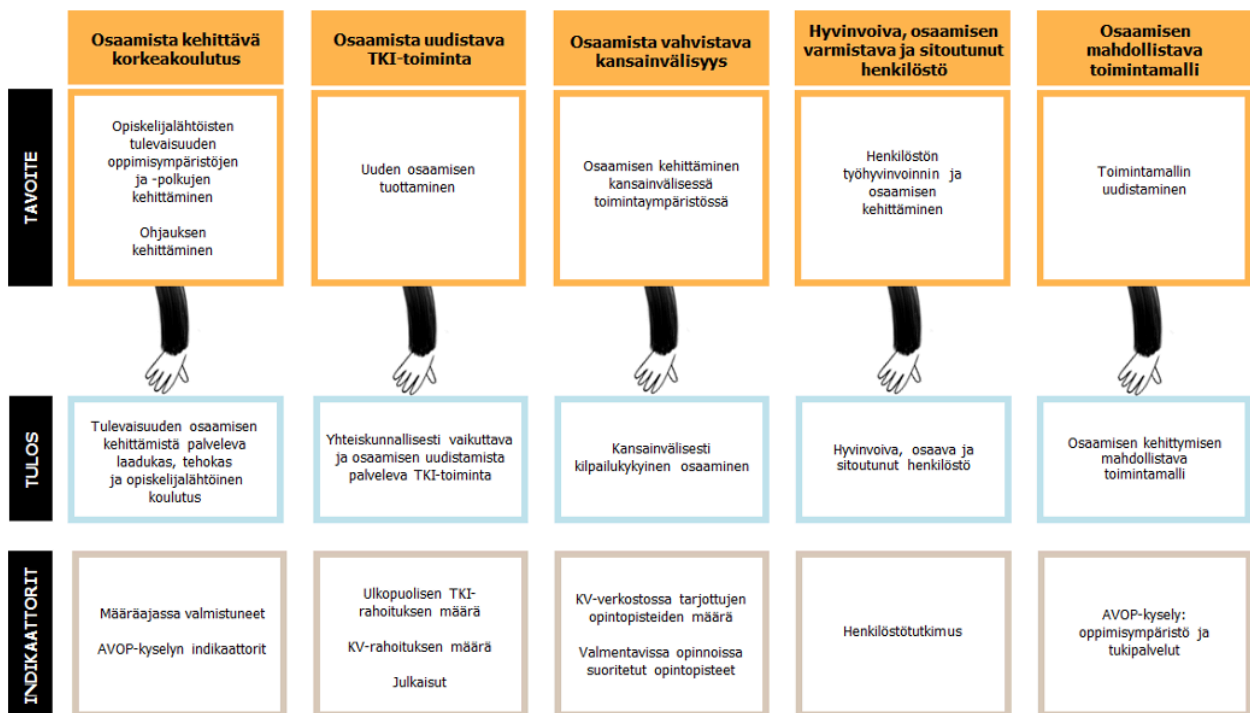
|  | Osaamista kehittävä korkeakoulutus | Osaamista uudistava TKI-toiminta | Osaamista vahvistava kansainvälisyys | Hyvinvoiva, osaamisen varmistava ja sitoutunut henkilöstö | Osaamisen mahdollistava toimintamalli |
|---|---|---|---|---|---|
| TAVOITE | Opiskelijalähtöisten tulevaisuuden oppimisympäristöjen ja -polkujen kehittäminen<br><br>Ohjauksen kehittäminen | Uuden osaamisen tuottaminen | Osaamisen kehittäminen kansainvälisessä toimintaympäristössä | Henkilöstön työhyvinvoinnin ja osaamisen kehittäminen | Toimintamallin uudistaminen |
| TULOS | Tulevaisuuden osaamisen kehittämistä palveleva laadukas, tehokas ja opiskelijalähtöinen koulutus | Yhteiskunnallisesti vaikuttava ja osaamisen uudistamista palveleva TKI-toiminta | Kansainvälisesti kilpailukykyinen osaaminen | Hyvinvoiva, osaava ja sitoutunut henkilöstö | Osaamisen kehittymisen mahdollistava toimintamalli |
| INDIKAATTORIT | Määräajassa valmistuneet<br><br>AVOP-kyselyn indikaattorit | Ulkopuolisen TKI-rahoituksen määrä<br><br>KV-rahoituksen määrä<br><br>Julkaisut | KV-verkostossa tarjottujen opintopisteiden määrä<br><br>Valmentavissa opinnoissa suoritetut opintopisteet | Henkilöstötutkimus | AVOP-kysely: oppimisympäristö ja tukipalvelut |